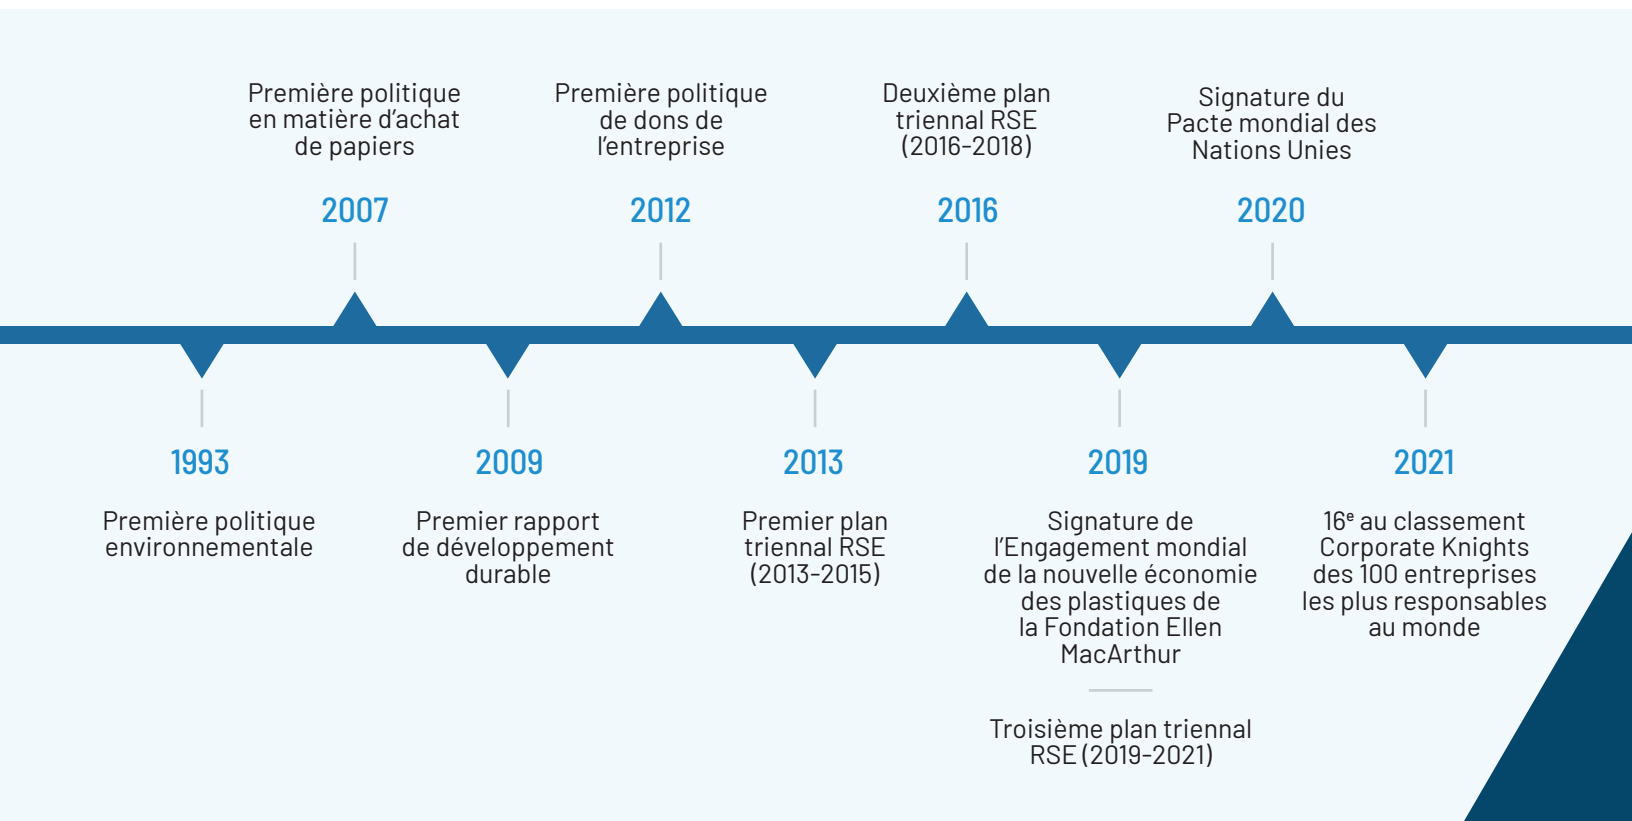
1993

Première politique environnementale

2007

Première politique en matière d'achat de papiers

2009

Premier rapport de développement durable

2012

Première politique de dons de l'entreprise

2013

Premier plan triennal RSE (2013-2015)

2016

Deuxième plan triennal RSE (2016-2018)

2019

Signature de l'Engagement mondial de la nouvelle économie des plastiques de la Fondation Ellen MacArthur

Troisième plan triennal RSE (2019-2021)

2020

Signature du Pacte mondial des Nations Unies

2021

16$^{e}$ au classement Corporate Knights des 100 entreprises les plus responsables au monde